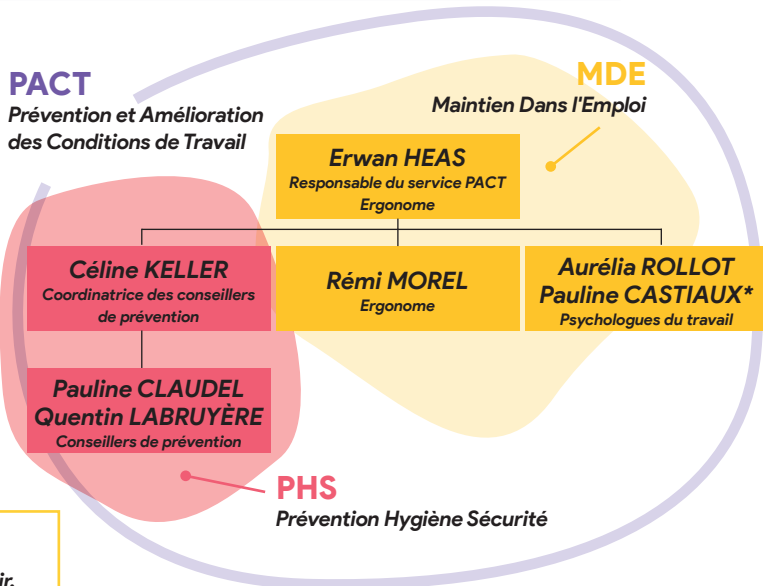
PACT
Prévention et Amélioration des Conditions de Travail

MDE
Maintien Dans l'Emploi

Erwan HEAS
Responsable du service PACT
Ergonome

Céline KELLER
Coordinatrice des conseillers de prévention

Rémi MOREL
Ergonome

Aurélia ROLLOT
Pauline CASTIAUX*
Psychologues du travail

Pauline CLAUDEL
Quentin LABRUYÈRE
Conseillers de prévention

PHS
Prévention Hygiène Sécurité

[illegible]ir.